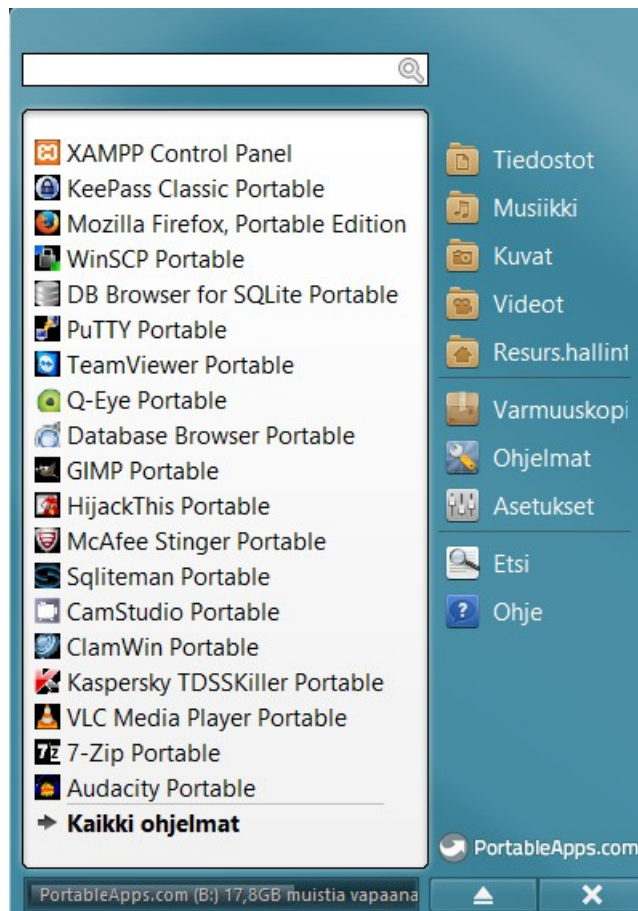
XAMPP Control Panel
KeePass Classic Portable
Mozilla Firefox, Portable Edition
WinSCP Portable
DB Browser for SQLite Portable
PuTTY Portable
TeamViewer Portable
Q-Eye Portable
Database Browser Portable
GIMP Portable
HijackThis Portable
McAfee Stinger Portable
Sqliteman Portable
CamStudio Portable
ClamWin Portable
Kaspersky TDSSKiller Portable
VLC Media Player Portable
7-Zip Portable
Audacity Portable
Kaikki ohjelmat

Tiedostot
Musiikki
Kuvat
Videot
Resurs.hallint
Varmuuskopi
Ohjelmat
Asetukset
Etsi
Ohje

PortableApps.com

PortableApps.com (B:) 17,8GB muistia vapaana